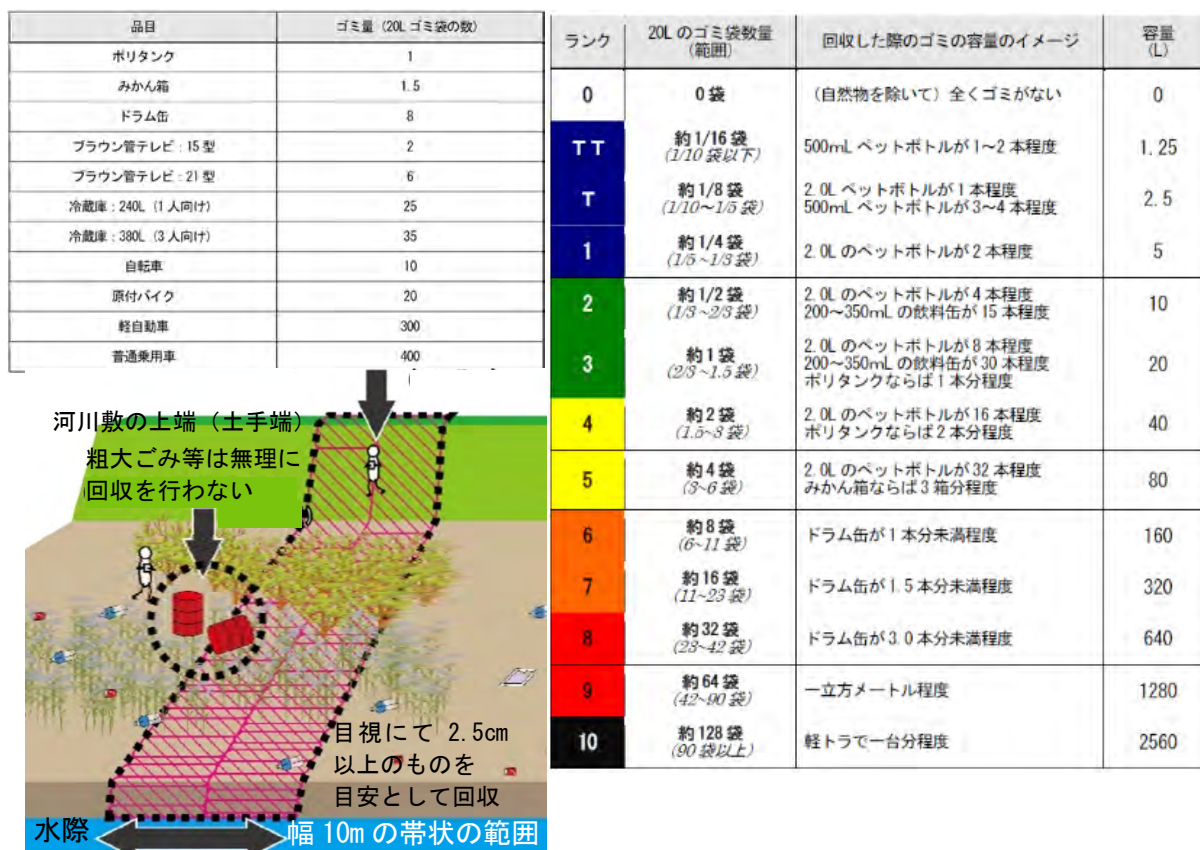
| 品目 | ゴミ量（20L ゴミ袋の数） |
|---|---|
| ポリタンク | 1 |
| みかん箱 | 1.5 |
| ドラム缶 | 8 |
| ブラウン管テレビ：15 型 | 2 |
| ブラウン管テレビ：21 型 | 6 |
| 冷蔵庫：240L（1 人向け） | 25 |
| 冷蔵庫：380L（3 人向け） | 35 |
| 自転車 | 10 |
| 原付バイク | 20 |
| 軽自動車 | 300 |
| 普通乗用車 | 400 |

河川敷の上端（土手端）

粗大ごみ等は無理に回収を行わない

目視にて 2.5cm 以上のものを目安として回収

水際

幅 10m の帯状の範囲

| ランク | 20L のゴミ袋数量（範囲） | 回収した際のゴミの容量のイメージ | 容量（L） |
|---|---|---|---|
| 0 | 0 袋 | （自然物を除いて）全くゴミがない | 0 |
| TT | 約 1/16 袋（1/10 袋以下） | 500mL ペットボトルが 1～2 本程度 | 1.25 |
| T | 約 1/8 袋（1/10～1/5 袋） | 2.0L ペットボトルが 1 本程度 500mL ペットボトルが 3～4 本程度 | 2.5 |
| 1 | 約 1/4 袋（1/5～1/3 袋） | 2.0L のペットボトルが 2 本程度 | 5 |
| 2 | 約 1/2 袋（1/3～2/3 袋） | 2.0L のペットボトルが 4 本程度 200～350mL の飲料缶が 15 本程度 | 10 |
| 3 | 約 1 袋（2/3～1.5 袋） | 2.0L のペットボトルが 8 本程度 200～350mL の飲料缶が 30 本程度 ポリタンクならば 1 本分程度 | 20 |
| 4 | 約 2 袋（1.5～3 袋） | 2.0L のペットボトルが 16 本程度 ポリタンクならば 2 本分程度 | 40 |
| 5 | 約 4 袋（3～6 袋） | 2.0L のペットボトルが 32 本程度 みかん箱ならば 3 箱分程度 | 80 |
| 6 | 約 8 袋（6～11 袋） | ドラム缶が 1 本分未満程度 | 160 |
| 7 | 約 16 袋（11～23 袋） | ドラム缶が 1.5 本分未満程度 | 320 |
| 8 | 約 32 袋（23～42 袋） | ドラム缶が 3.0 本分未満程度 | 640 |
| 9 | 約 64 袋（42～90 袋） | 一立方メートル程度 | 1280 |
| 10 | 約 128 袋（90 袋以上） | 軽トラで一台分程度 | 2560 |